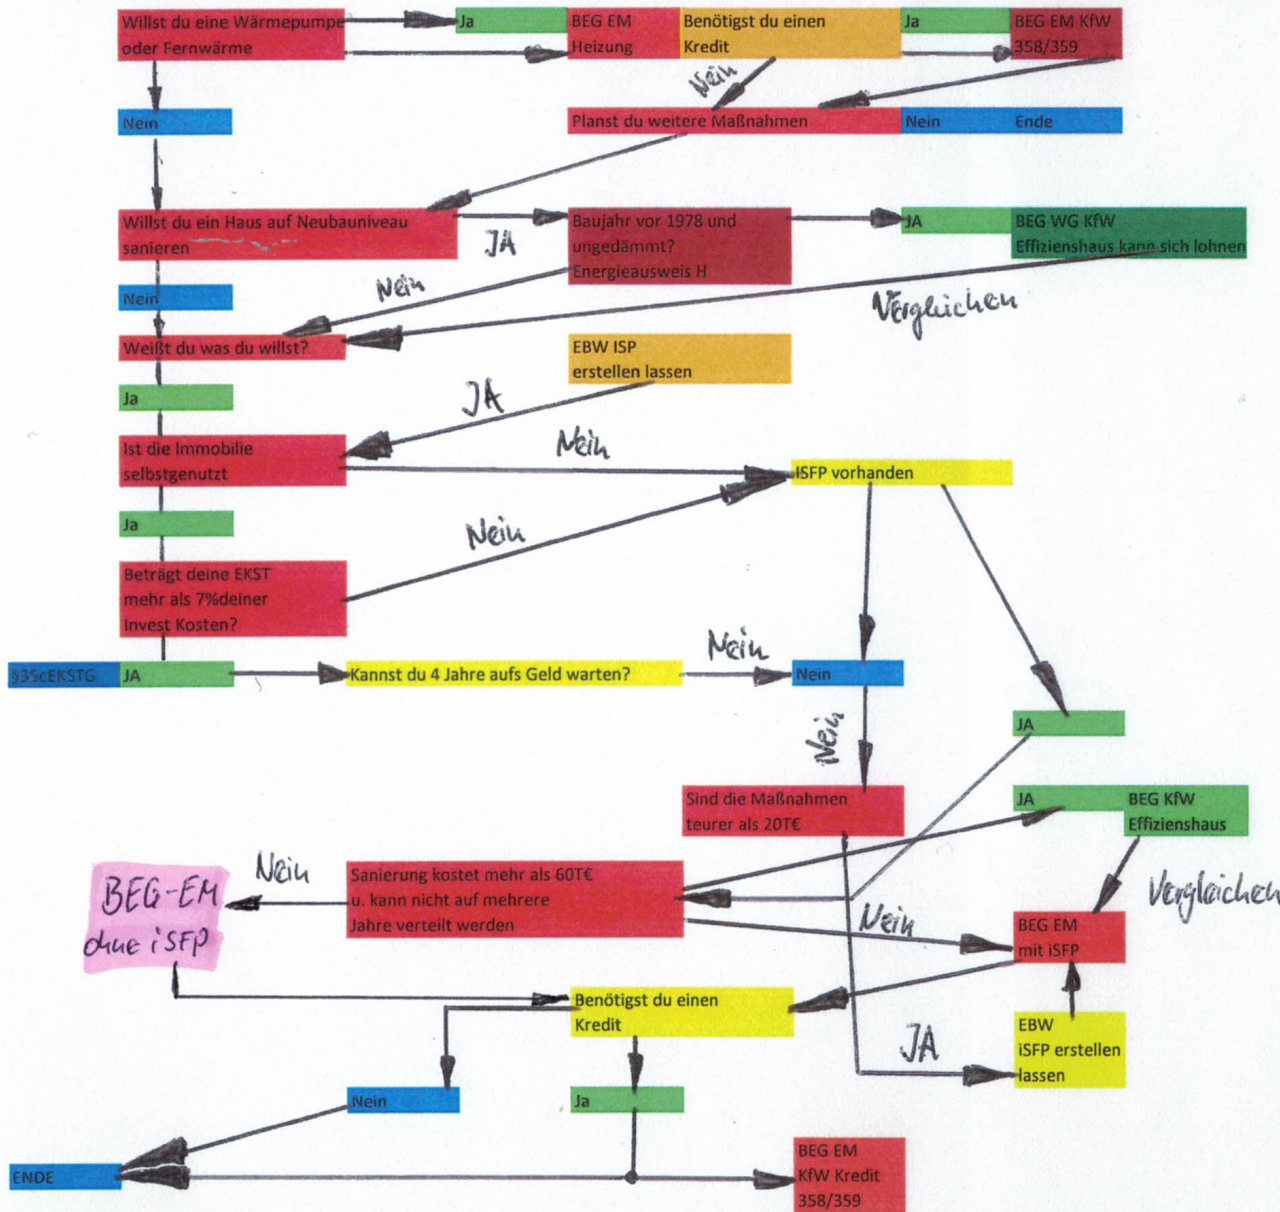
Willst du eine Wärmepumpe oder Fernwärme

Ja

BEG EM Heizung

Benötigst du einen Kredit

Ja

BEG EM KfW 358/359

Nein

Nein

Planst du weitere Maßnahmen

Nein

Ende

Willst du ein Haus auf Neubauniveau sanieren

JA

Baujahr vor 1978 und ungedämmt? Energieausweis H

JA

BEG WG KfW Effizienshaus kann sich lohnen

Nein

Nein

Vergleichen

Weißt du was du willst?

EBW ISP erstellen lassen

Ja

JA

Ist die Immobilie selbstgenutzt

Nein

iSFP vorhanden

Ja

Nein

Beträgt deine EKST mehr als 7%deiner Invest Kosten?

§35cEKSTG

JA

Kannst du 4 Jahre aufs Geld warten?

Nein

Nein

JA

Nein

Sind die Maßnahmen teurer als 20T€

JA

BEG KfW Effizienshaus

Nein

BEG-EM ohne iSFP

Sanierung kostet mehr als 60T€ u. kann nicht auf mehrere Jahre verteilt werden

Vergleichen

Nein

BEG EM mit iSFP

Benötigst du einen Kredit

JA

EBW iSFP erstellen lassen

Nein

Ja

ENDE

BEG EM KfW Kredit 358/359